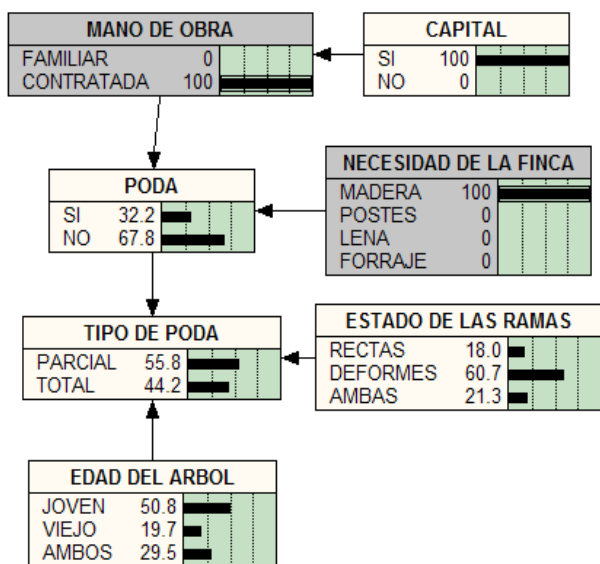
MANO DE OBRA
FAMILIAR 0
CONTRATADA 100

CAPITAL
SI 100
NO 0

PODA
SI 32.2
NO 67.8

NECESIDAD DE LA FINCA
MADERA 100
POSTES 0
LENA 0
FORRAJE 0

TIPO DE PODA
PARCIAL 55.8
TOTAL 44.2

ESTADO DE LAS RAMAS
RECTAS 18.0
DEFORMES 60.7
AMBAS 21.3

EDAD DEL ARBOL
JOVEN 50.8
VIEJO 19.7
AMBOS 29.5